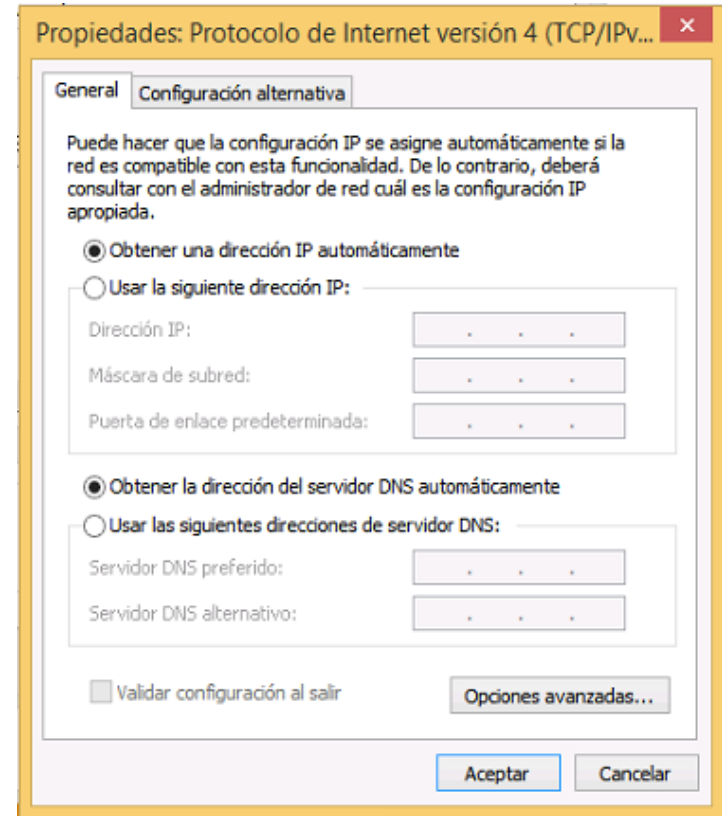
Propiedades: Protocolo de Internet versión 4 (TCP/IPv...

General | Configuración alternativa

Puede hacer que la configuración IP se asigne automáticamente si la red es compatible con esta funcionalidad. De lo contrario, deberá consultar con el administrador de red cuál es la configuración IP apropiada.

Obtener una dirección IP automáticamente

Usar la siguiente dirección IP:

Dirección IP: . . .

Máscara de subred: . . .

Puerta de enlace predeterminada: . . .

Obtener la dirección del servidor DNS automáticamente

Usar las siguientes direcciones de servidor DNS:

Servidor DNS preferido: . . .

Servidor DNS alternativo: . . .

Validar configuración al salir

Opciones avanzadas...

Aceptar

Cancelar